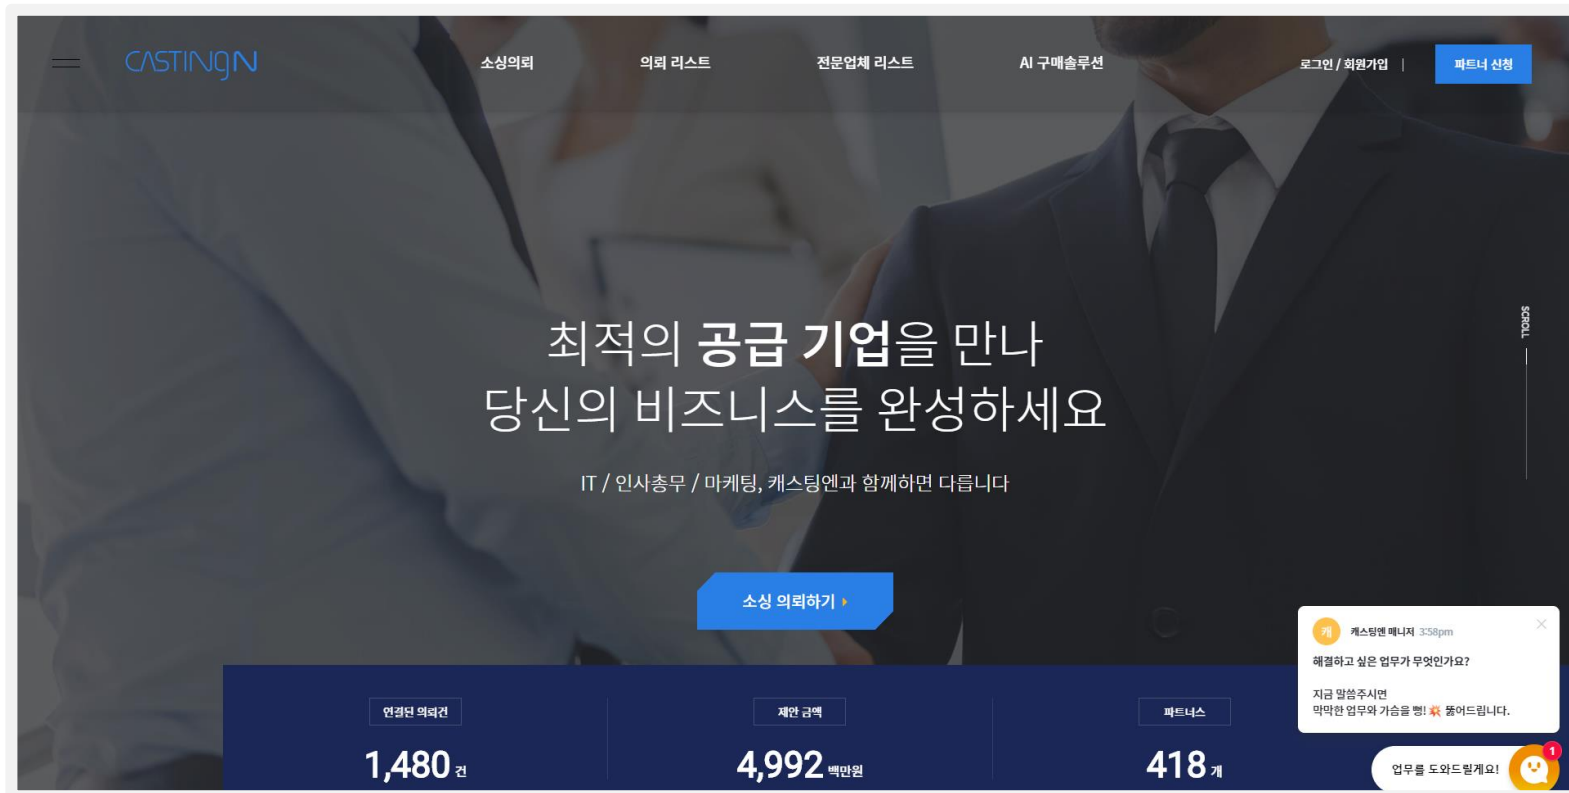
CASTINGN

소싱의뢰

의뢰 리스트

전문업체 리스트

AI 구매솔루션

로그인 / 회원가입 |

파트너 신청

SCROLL

최적의 공급 기업을 만나
당신의 비즈니스를 완성하세요

IT / 인사총무 / 마케팅, 캐스팅엔과 함께하면 다릅니다

소싱 의뢰하기 ›

연결된 의뢰건
1,480 건

제안 금액
4,992 백만원

파트너스
418 개

캐
캐스팅엔 매니저 3:58pm
해결하고 싶은 업무가 무엇인가요?

지금 말씀주시면
막막한 업무와 가슴을 뻥! 뚫어드립니다.

업무를 도와드릴게요!
1